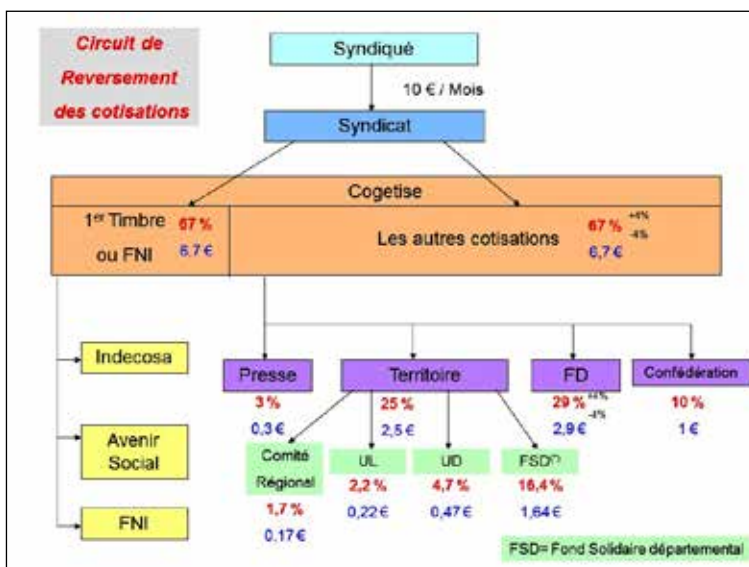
Circuit de Reversement des cotisations

Syndiqué

10 € / Mois

Syndicat

Cogetise

1$^{er}$ Timbre ou FNI 67 % 6,7 €

Les autres cotisations 67 % +4% -4% 6,7 €

Indecosa

Avenir Social

FNI

Presse 3 % 0,3 €

Territoire 25 % 2,5 €

FD 29 % +4% -4% 2,9 €

Confédération 10 % 1 €

Comité Régional 1,7 % 0,17 €

UL 2,2 % 0,22 €

UD 4,7 % 0,47 €

FSD(*) 16,4 % 1,64 €

FSD= Fond Solidaire départemental